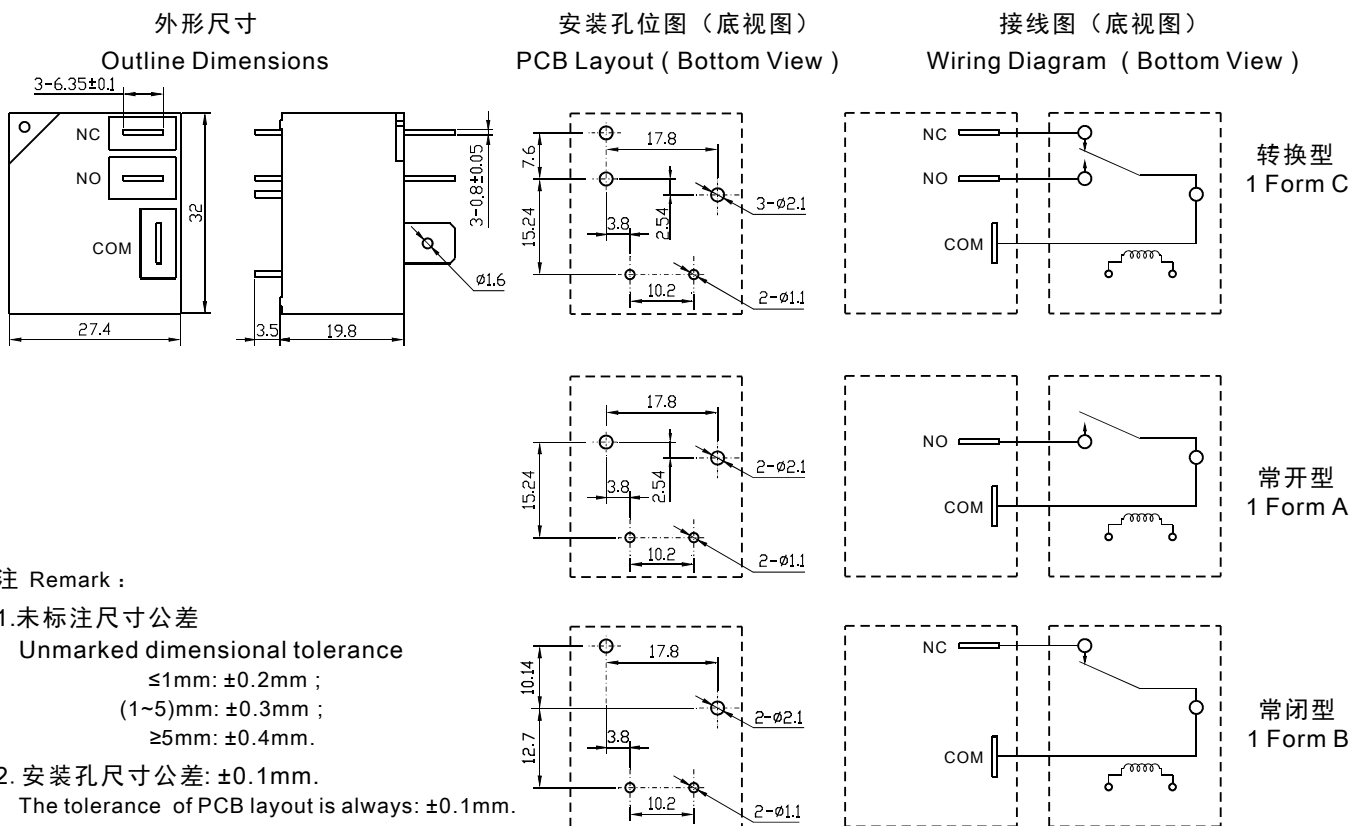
外形尺寸
Outline Dimensions

3-6.35±0.1
NC
NO
COM
32
27.4
3-0.8±0.05
ø1.6
3.5
19.8

安装孔位图（底视图）
PCB Layout ( Bottom View )

7.6
17.8
3-ø2.1
15.24
3.8
2.54
10.2
2-ø1.1

17.8
2-ø2.1
15.24
3.8
2.54
10.2
2-ø1.1

10.14
17.8
2-ø2.1
12.7
3.8
10.2
2-ø1.1

接线图（底视图）
Wiring Diagram ( Bottom View )

NC
NO
COM
转换型
1 Form C

NO
COM
常开型
1 Form A

NC
COM
常闭型
1 Form B

注 Remark :
1.未标注尺寸公差
Unmarked dimensional tolerance
≤1mm: ±0.2mm ;
(1~5)mm: ±0.3mm ;
≥5mm: ±0.4mm.
2. 安装孔尺寸公差: ±0.1mm.
The tolerance of PCB layout is always: ±0.1mm.